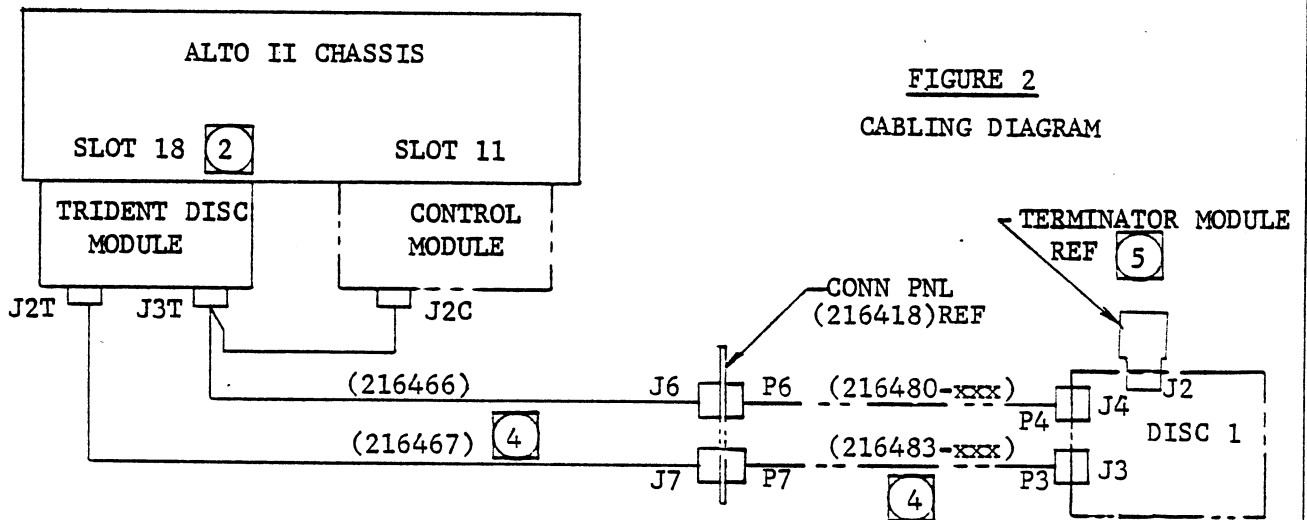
ALTO II CHASSIS

SLOT 18 2

SLOT 11

FIGURE 2

CABLING DIAGRAM

TRIDENT DISC MODULE

CONTROL MODULE

TERMINATOR MODULE REF 5

J2T

J3T

J2C

CONN PNL (216418)REF

(216466)

J6

P6

(216480-xxx)

J2

P4

J4

DISC 1

(216467) 4

(216483-xxx)

J7

P7

P3

J3

4